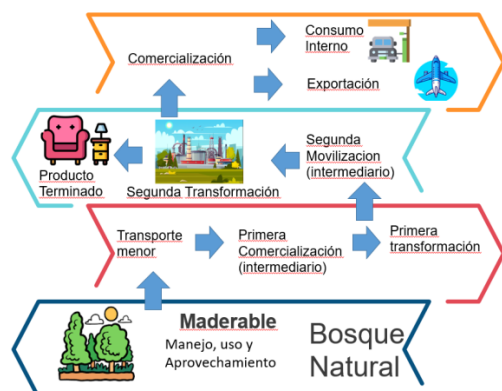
Comercialización

Consumo Interno

Exportación

Producto Terminado

Segunda Transformación

Segunda Movilizacion (intermediario)

Transporte menor

Primera Comercialización (intermediario)

Primera transformación

Maderable

Manejo, uso y Aprovechamiento

Bosque Natural